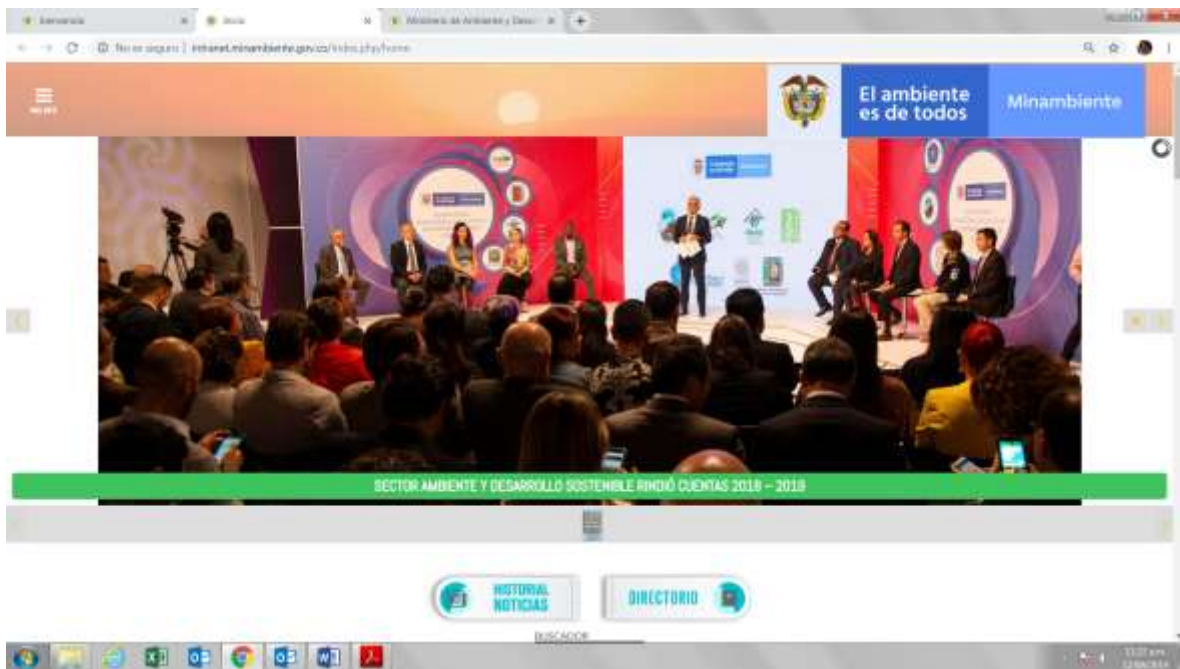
Bienvenida | Inicio | Ministerio de Ambiente y Desarrollo

No es seguro | intranet.minambiente.gov.co/index.php/home

MENÚ

El ambiente es de todos

Minambiente

SECTOR AMBIENTE Y DESARROLLO SOSTENIBLE RINDIÓ CUENTAS 2018 – 2019

HISTORIAL NOTICIAS

DIRECTORIO

BUSCADOR